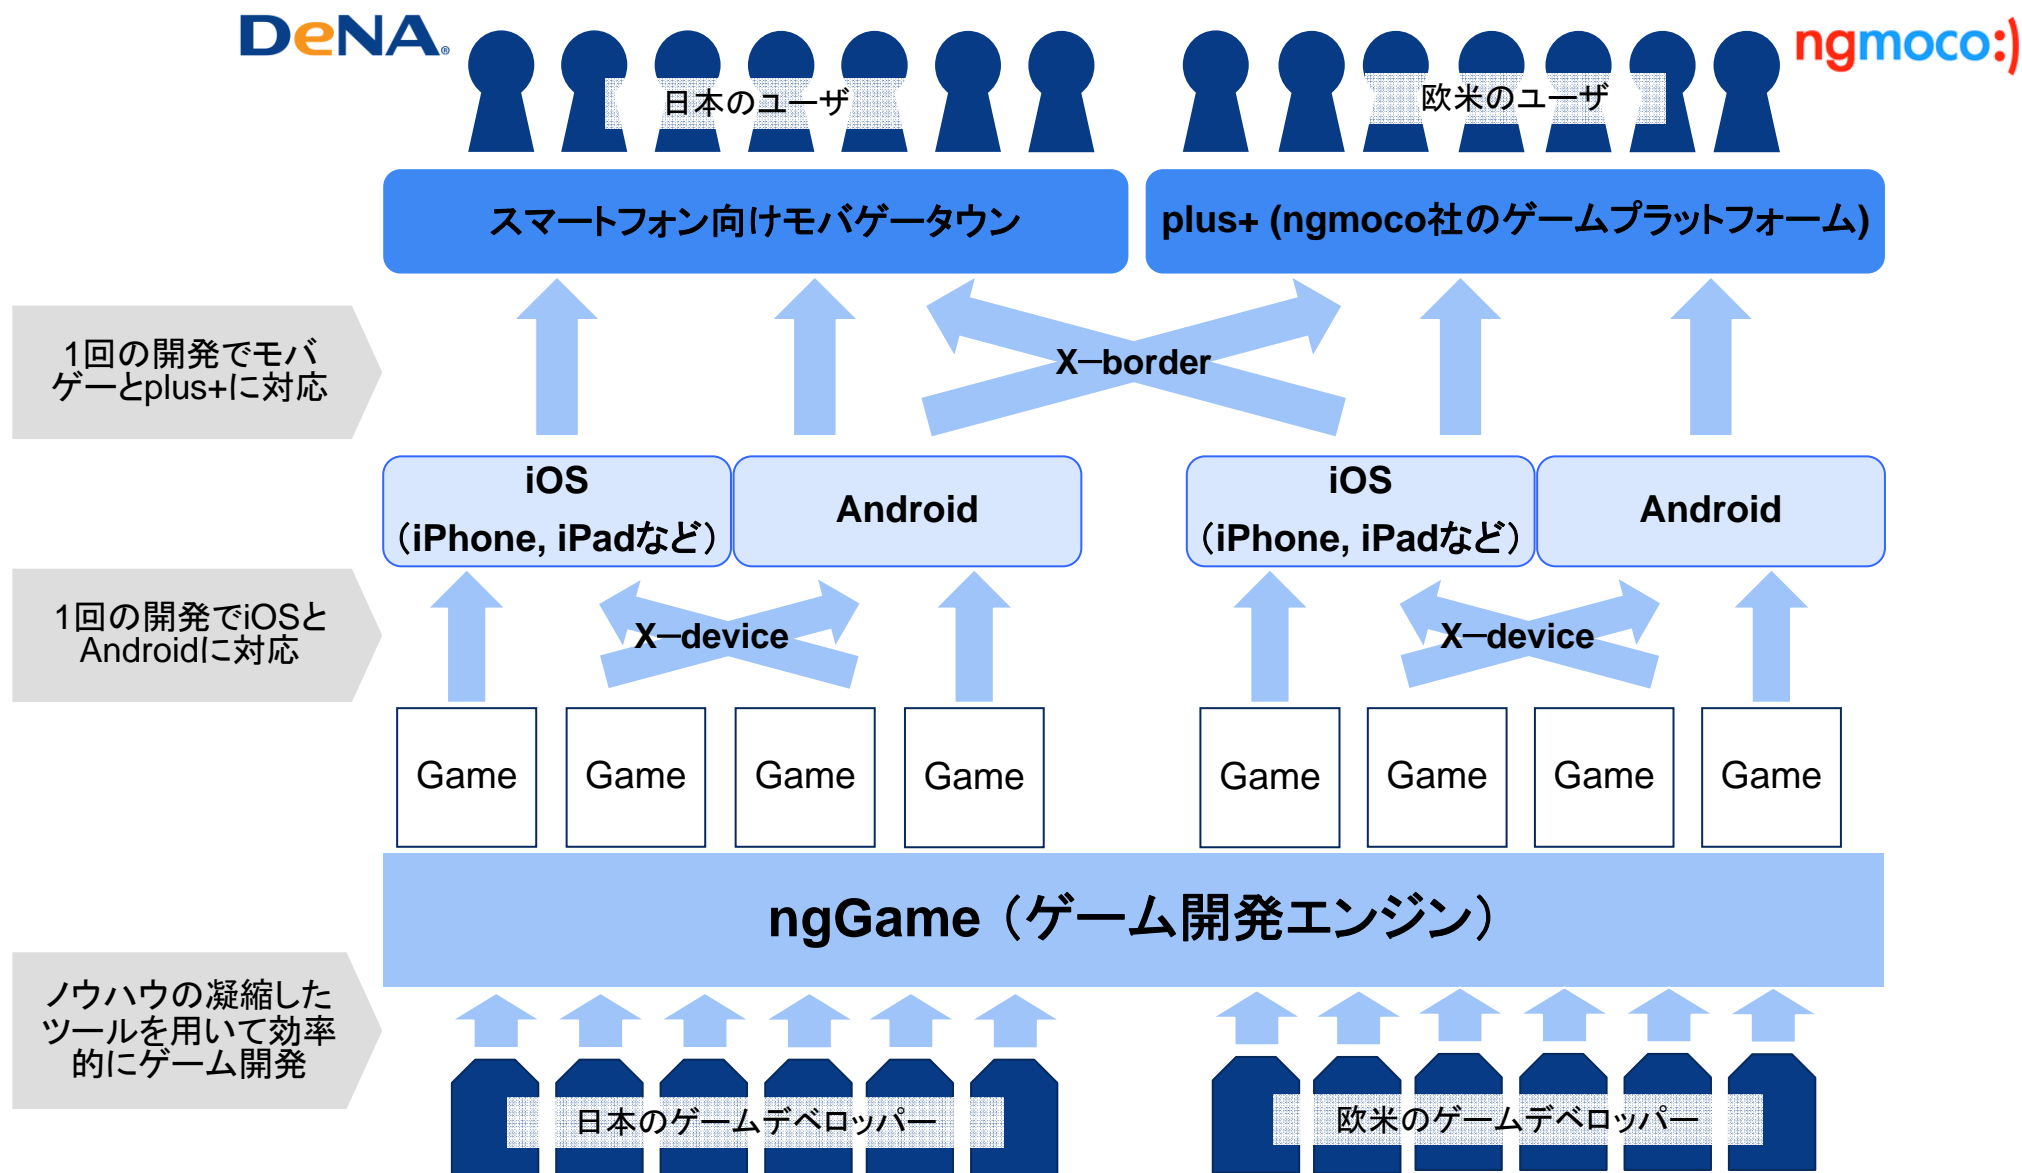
DeNA

日本のユーザ

欧米のユーザ

ngmoco:)

スマートフォン向けモバゲータウン

plus+ (ngmoco社のゲームプラットフォーム)

1回の開発でモバゲーとplus+に対応

X−border

iOS (iPhone, iPadなど)

Android

iOS (iPhone, iPadなど)

Android

1回の開発でiOSとAndroidに対応

X−device

X−device

Game

Game

Game

Game

Game

Game

Game

Game

ngGame（ゲーム開発エンジン）

ノウハウの凝縮したツールを用いて効率的にゲーム開発

日本のゲームデベロッパー

欧米のゲームデベロッパー